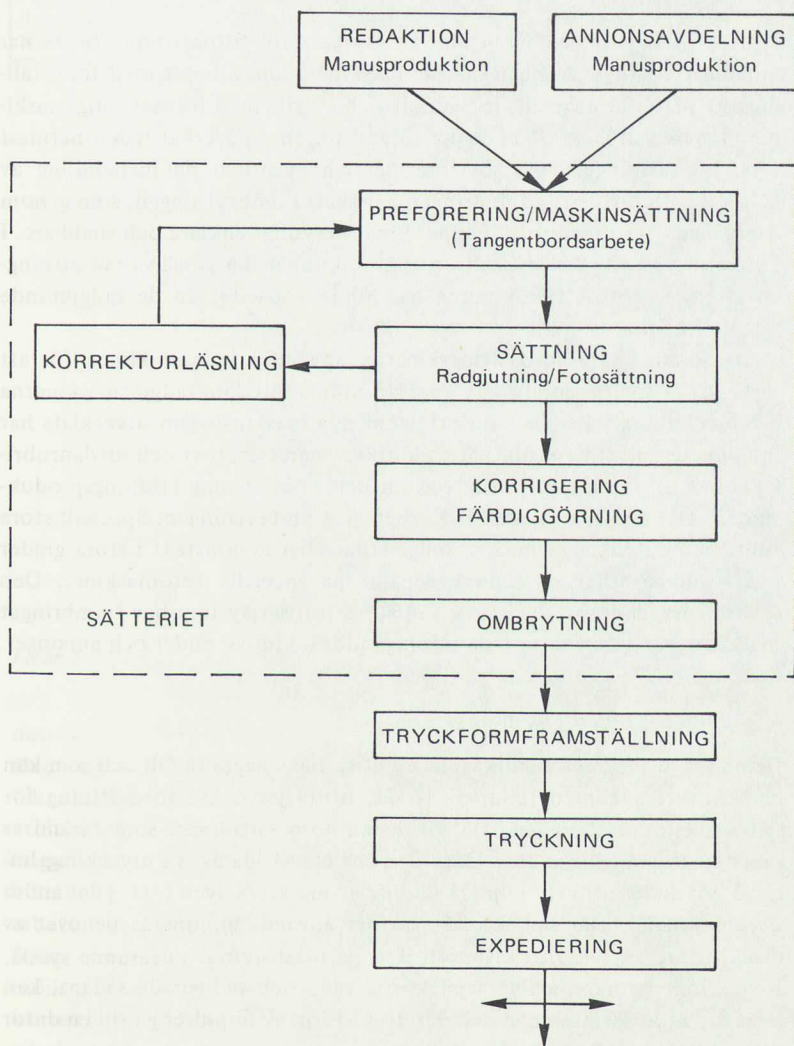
REDAKTION
Manusproduktion

ANNONSAVDELNING
Manusproduktion

PREFORERING/MASKINSÄTTNING
(Tangentbordsarbete)

KORREKTURLÄSNING

SÄTTNING
Radgjutning/Fotosättning

KORRIGERING
FÄRDIGGÖRNING

SÄTTERIET

OMBRYTNING

TRYCKFORMFRAMSTÄLLNING

TRYCKNING

EXPEDIERING